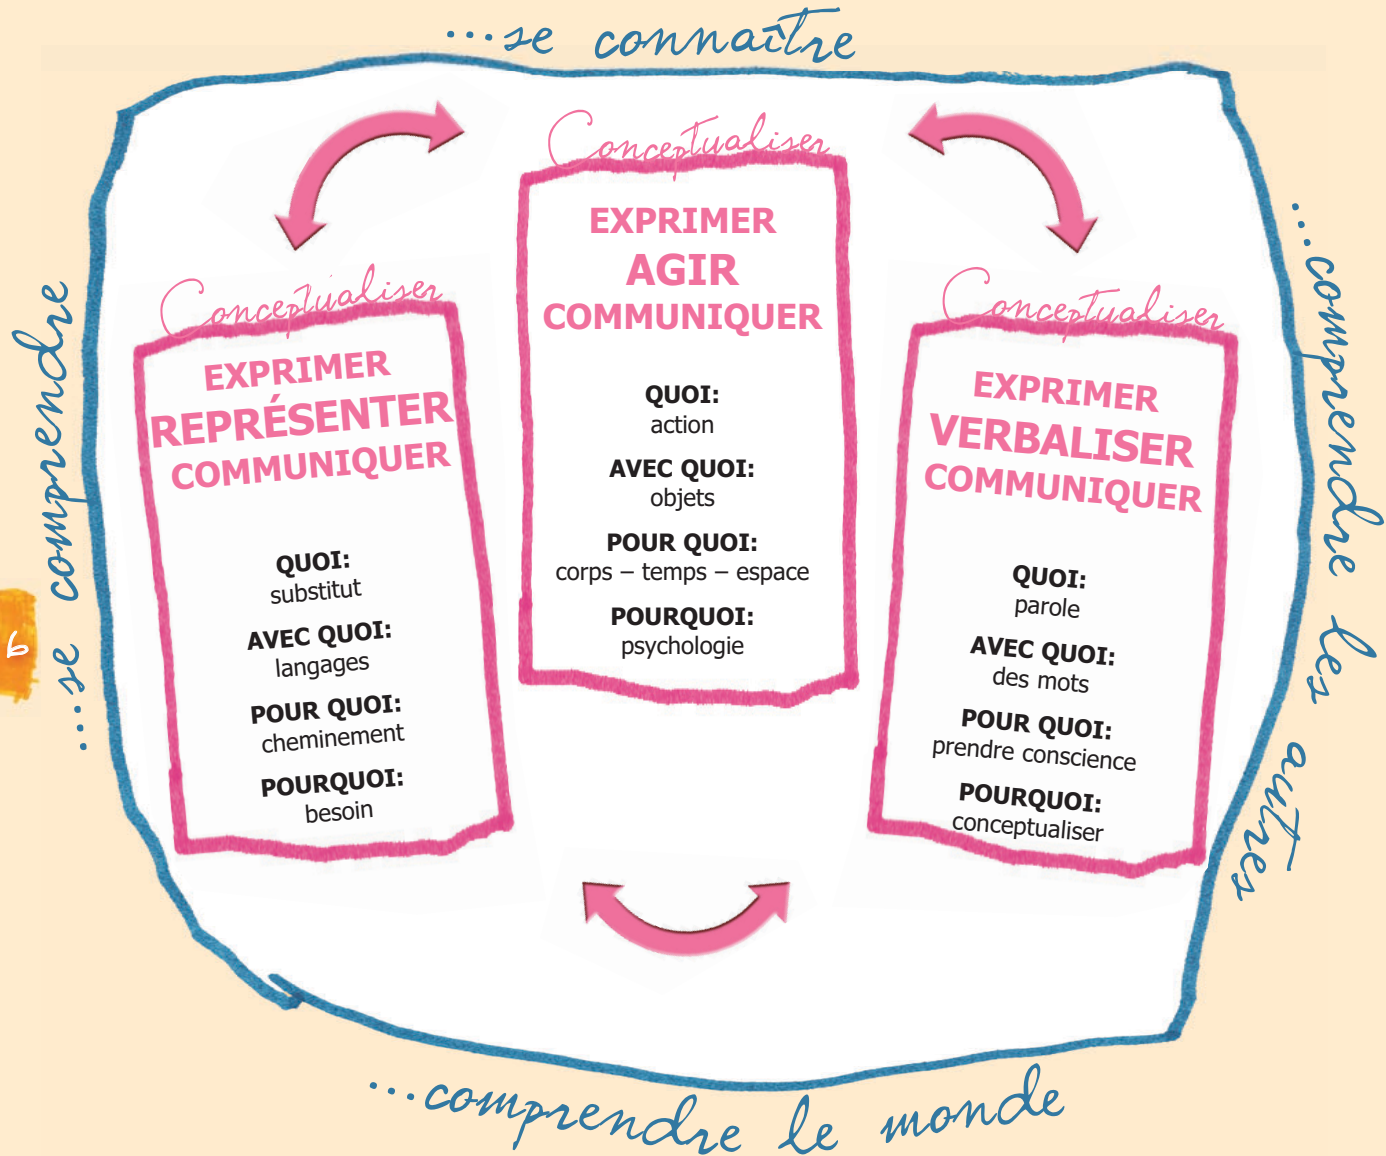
...se connaître

...se comprendre

6

Conceptualiser

EXPRIMER
REPRÉSENTER
COMMUNIQUER

QUOI:
substitut

AVEC QUOI:
langages

POUR QUOI:
cheminement

POURQUOI:
besoin

Conceptualiser

EXPRIMER
AGIR
COMMUNIQUER

QUOI:
action

AVEC QUOI:
objets

POUR QUOI:
corps – temps – espace

POURQUOI:
psychologie

Conceptualiser

EXPRIMER
VERBALISER
COMMUNIQUER

QUOI:
parole

AVEC QUOI:
des mots

POUR QUOI:
prendre conscience

POURQUOI:
conceptualiser

...comprendre les autres

...comprendre le monde